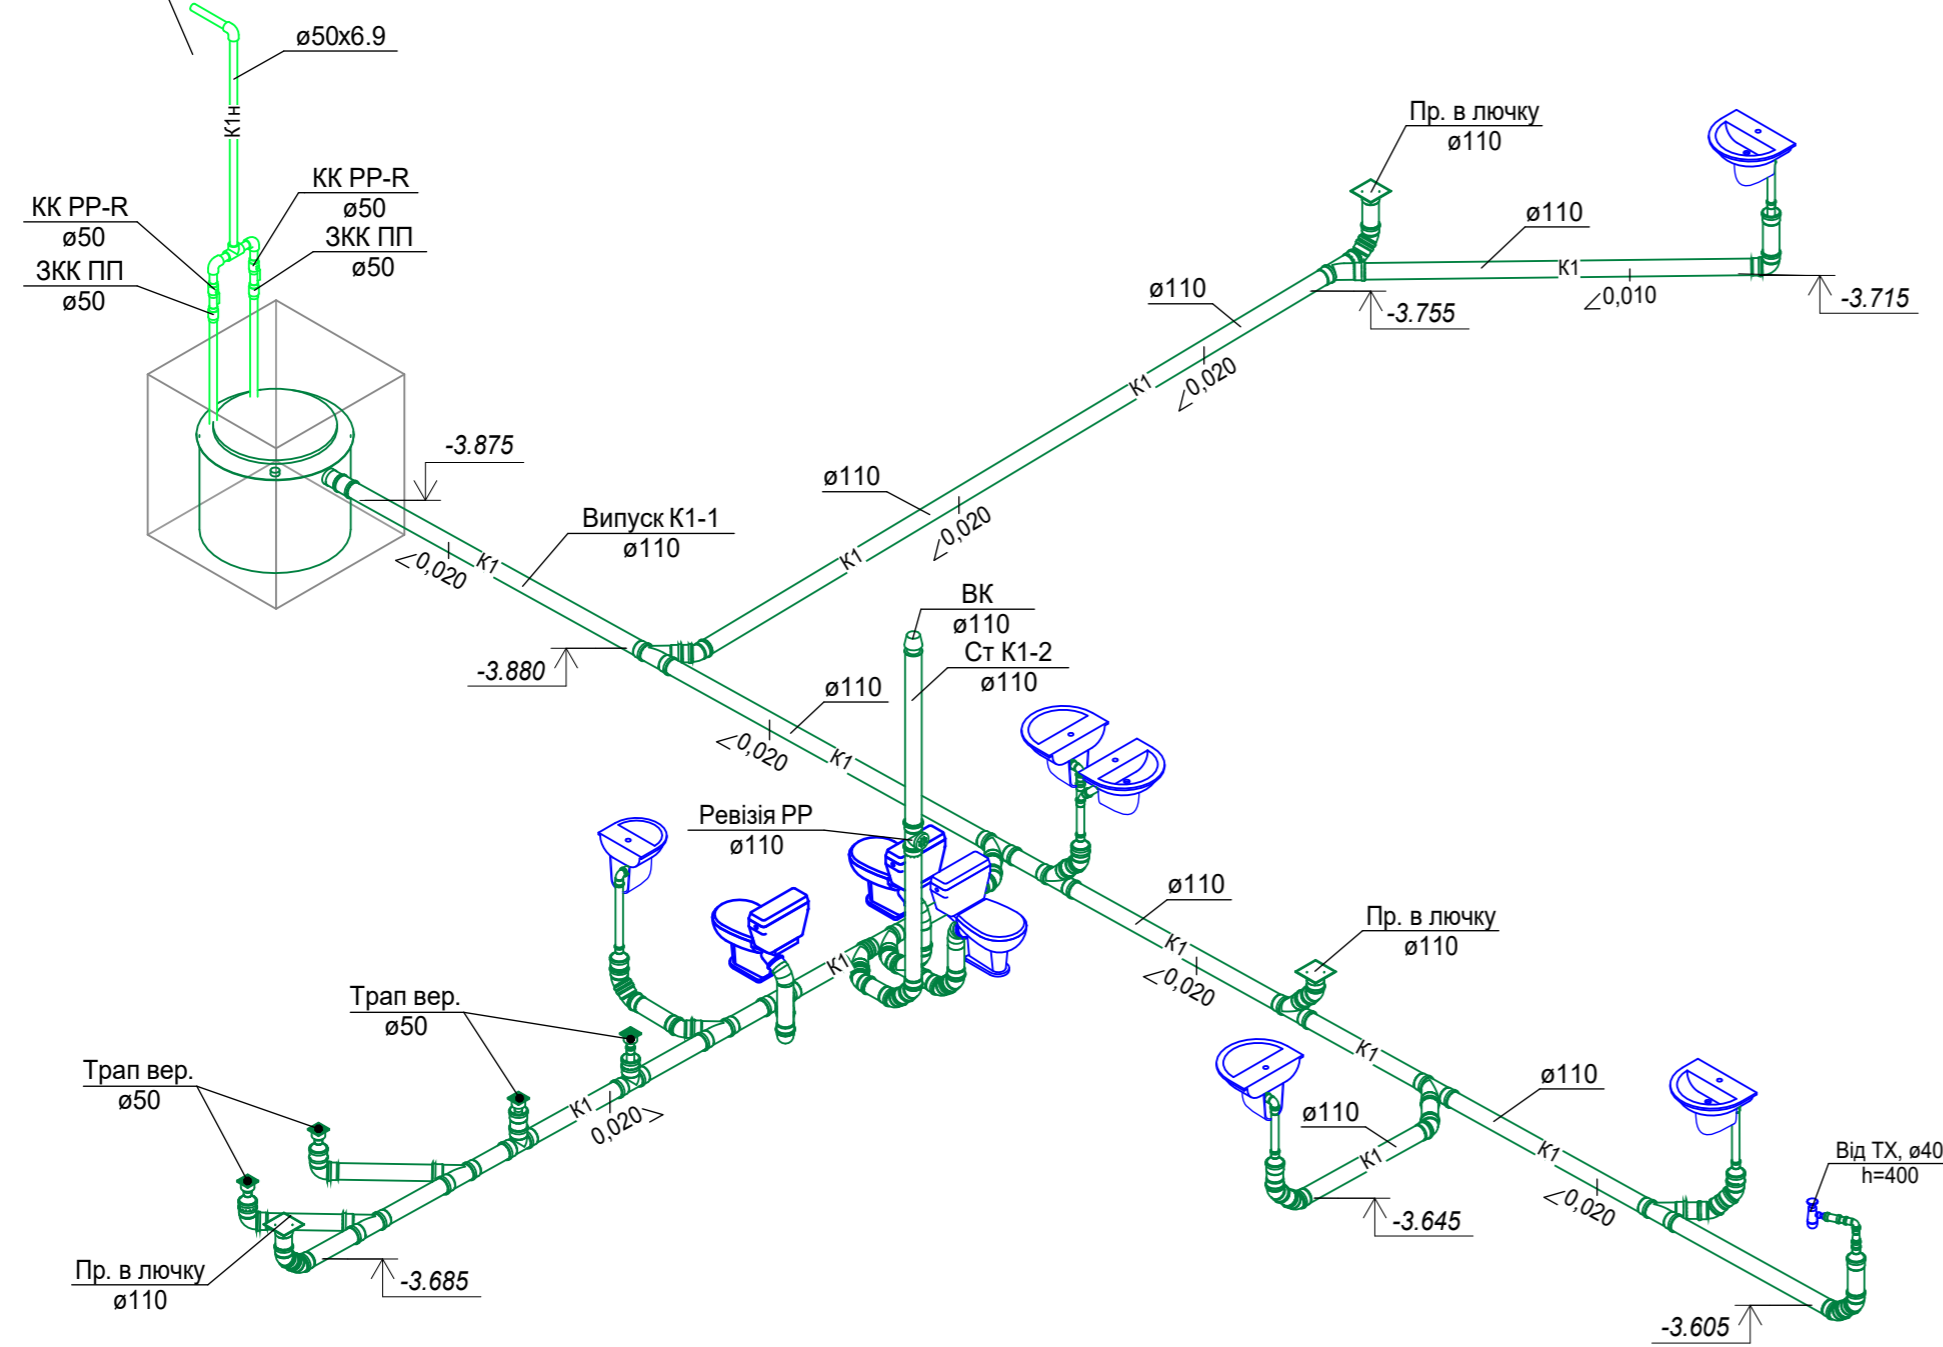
ø50x6.9

К1н

КК PP-R
ø50

КК PP-R
ø50

ЗКК ПП
ø50

ЗКК ПП
ø50

Пр. в лючку
ø110

ø110

К1

∠0,010

-3.715

ø110

-3.755

К1

∠0,020

-3.875

ø110

К1

∠0,020

Випуск К1-1
ø110

∠0,020

К1

-3.880

ВК
ø110

Ст К1-2
ø110

ø110

∠0,020

К1

Ревізія PP
ø110

ø110

К1

∠0,020

Пр. в лючку
ø110

К1

Трап вер.
ø50

К1

К1

0,020

Трап вер.
ø50

ø110

К1

ø110

К1

∠0,020

Від ТХ, ø40
h=400

-3.645

Пр. в лючку
ø110

-3.685

-3.605